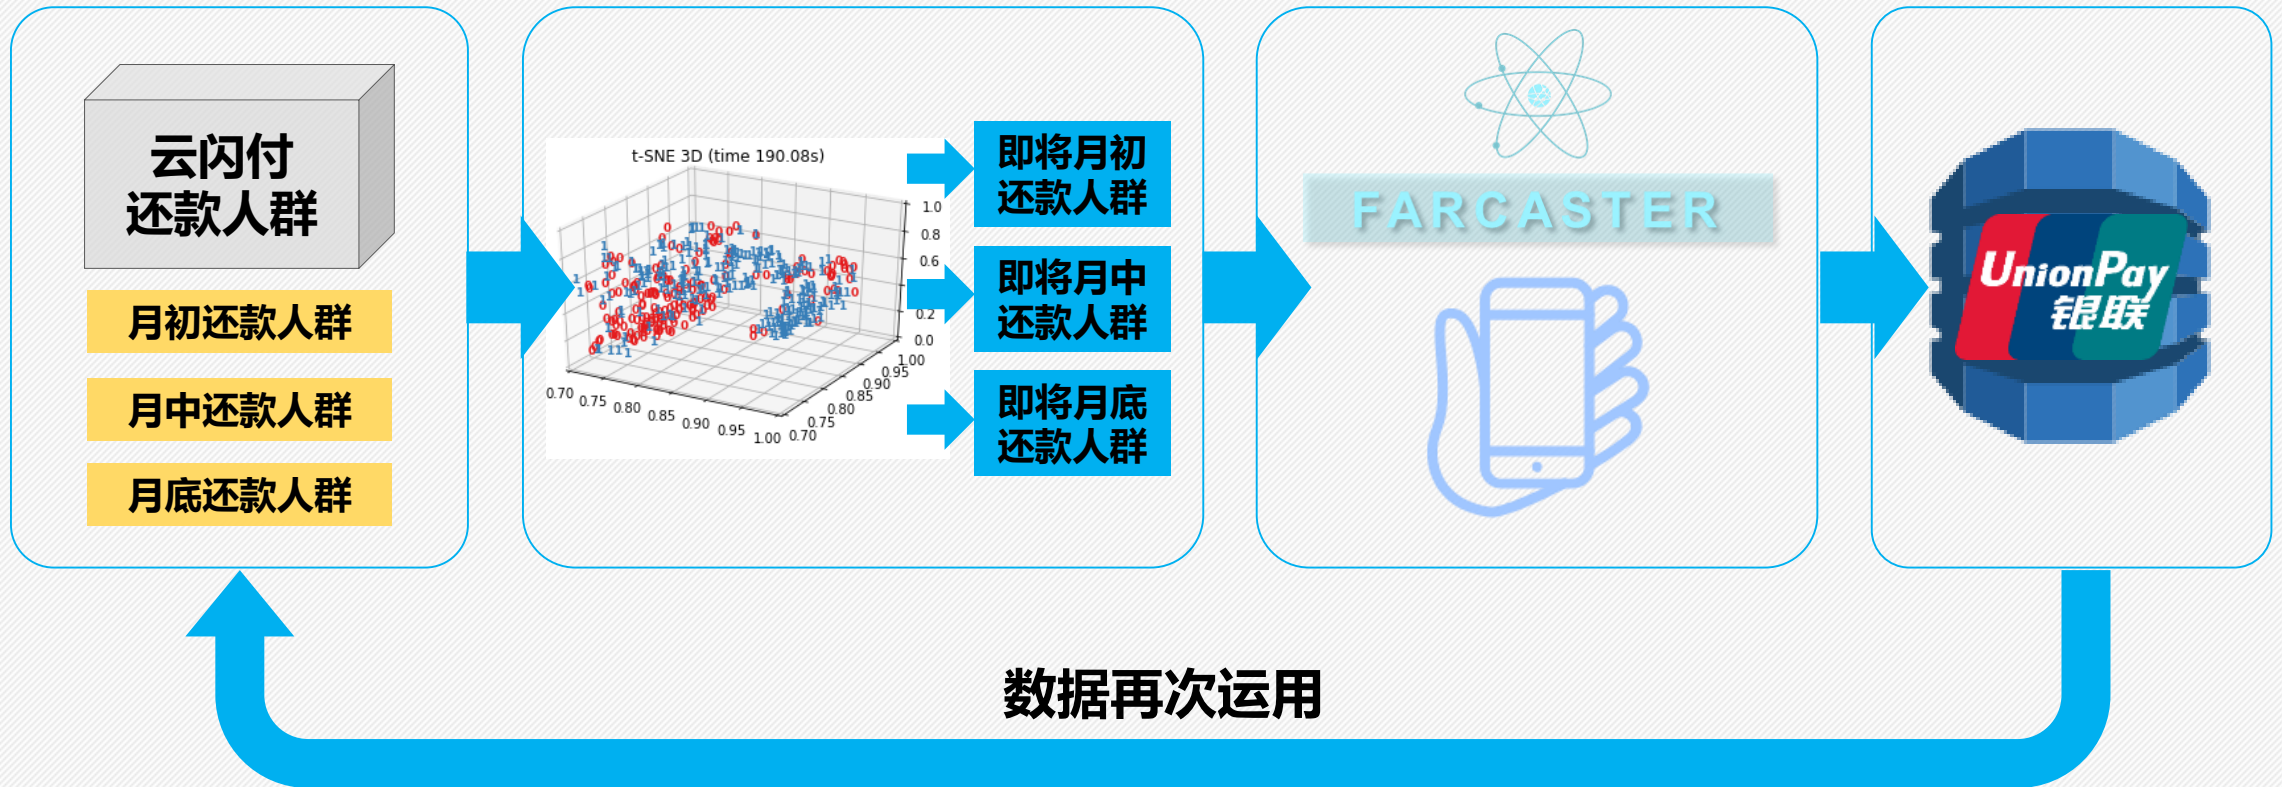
云闪付
还款人群

月初还款人群

月中还款人群

月底还款人群

t-SNE 3D (time 190.08s)

1.0
0.8
0.6
0.2
0.0
1.00
0.95
0.90
0.85
0.80
0.75
0.70

0.70 0.75 0.80 0.85 0.90 0.95 1.00

即将月初
还款人群

即将月中
还款人群

即将月底
还款人群

FARCASTER

UnionPay
银联

数据再次运用